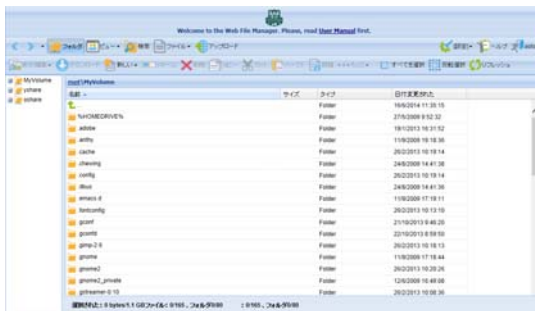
Welcome to the Web File Manager. Please, read User Manual first.

フォルダ ビュー 検索 ファイル アップロード 設定 ヘルプ ログアウト

新しい 削除 すべてを選択 リフレッシュ

MyVolume
yshare
ashare

root\MyVolume

| 名前 | サイズ | タイプ | 日付変更された |
|---|---|---|---|
| | | Folder | 16/6/2014 11:35:15 |
| %HOMEDRIVE% | | Folder | 27/5/2009 9:52:32 |
| adobe | | Folder | 18/1/2013 16:31:52 |
| anthy | | Folder | 11/8/2009 16:18:36 |
| cache | | Folder | 26/2/2013 16:19:14 |
| chewing | | Folder | 24/8/2009 14:41:36 |
| config | | Folder | 26/2/2013 16:19:14 |
| dbus | | Folder | 24/8/2009 14:41:36 |
| emacs.d | | Folder | 11/8/2009 17:18:11 |
| fontconfig | | Folder | 26/2/2013 16:13:19 |
| gconf | | Folder | 21/10/2013 9:46:20 |
| gconfd | | Folder | 22/10/2013 8:59:59 |
| gimp-2.6 | | Folder | 26/2/2013 16:18:13 |
| gnome | | Folder | 11/8/2009 17:18:44 |
| gnome2 | | Folder | 26/2/2013 16:20:26 |
| gnome2_private | | Folder | 12/6/2009 15:48:08 |
| gstreamer-0.10 | | Folder | 26/2/2013 16:08:36 |

選択済:0 bytes/1.1 GBファイル:0/165、フォルダ0/88 : 0/165、フォルダ0/88